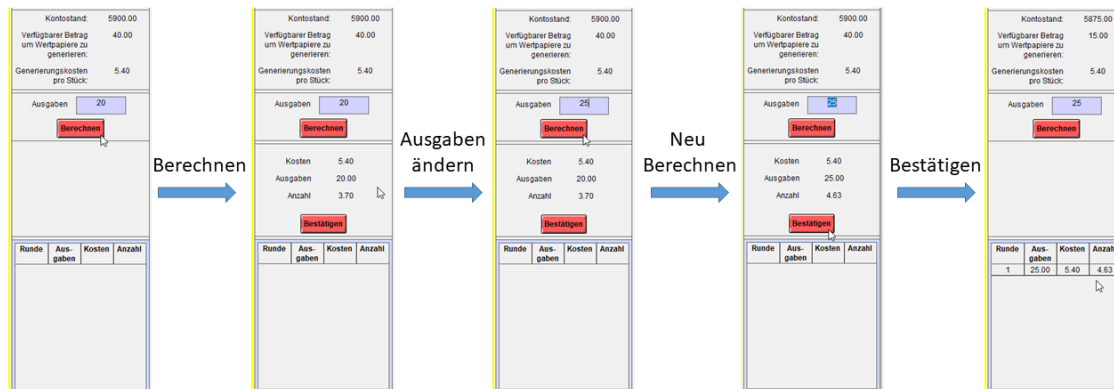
Kontostand: 5900.00

Verfügbarer Betrag um Wertpapiere zu generieren: 40.00

Generierungskosten pro Stück: 5.40

Ausgaben 20

Berechnen

| Runde | Ausgaben | Kosten | Anzahl |
|---|---|---|---|

Berechnen

Kontostand: 5900.00

Verfügbarer Betrag um Wertpapiere zu generieren: 40.00

Generierungskosten pro Stück: 5.40

Ausgaben 20

Berechnen

Kosten 5.40

Ausgaben 20.00

Anzahl 3.70

Bestätigen

| Runde | Ausgaben | Kosten | Anzahl |
|---|---|---|---|

Ausgaben ändern

Kontostand: 5900.00

Verfügbarer Betrag um Wertpapiere zu generieren: 40.00

Generierungskosten pro Stück: 5.40

Ausgaben 25

Berechnen

Kosten 5.40

Ausgaben 20.00

Anzahl 3.70

Bestätigen

| Runde | Ausgaben | Kosten | Anzahl |
|---|---|---|---|

Neu Berechnen

Kontostand: 5900.00

Verfügbarer Betrag um Wertpapiere zu generieren: 40.00

Generierungskosten pro Stück: 5.40

Ausgaben 25

Berechnen

Kosten 5.40

Ausgaben 25.00

Anzahl 4.63

Bestätigen

| Runde | Ausgaben | Kosten | Anzahl |
|---|---|---|---|

Bestätigen

Kontostand: 5875.00

Verfügbarer Betrag um Wertpapiere zu generieren: 15.00

Generierungskosten pro Stück: 5.40

Ausgaben 25

Berechnen

| Runde | Ausgaben | Kosten | Anzahl |
|---|---|---|---|
| 1 | 25.00 | 5.40 | 4.63 |